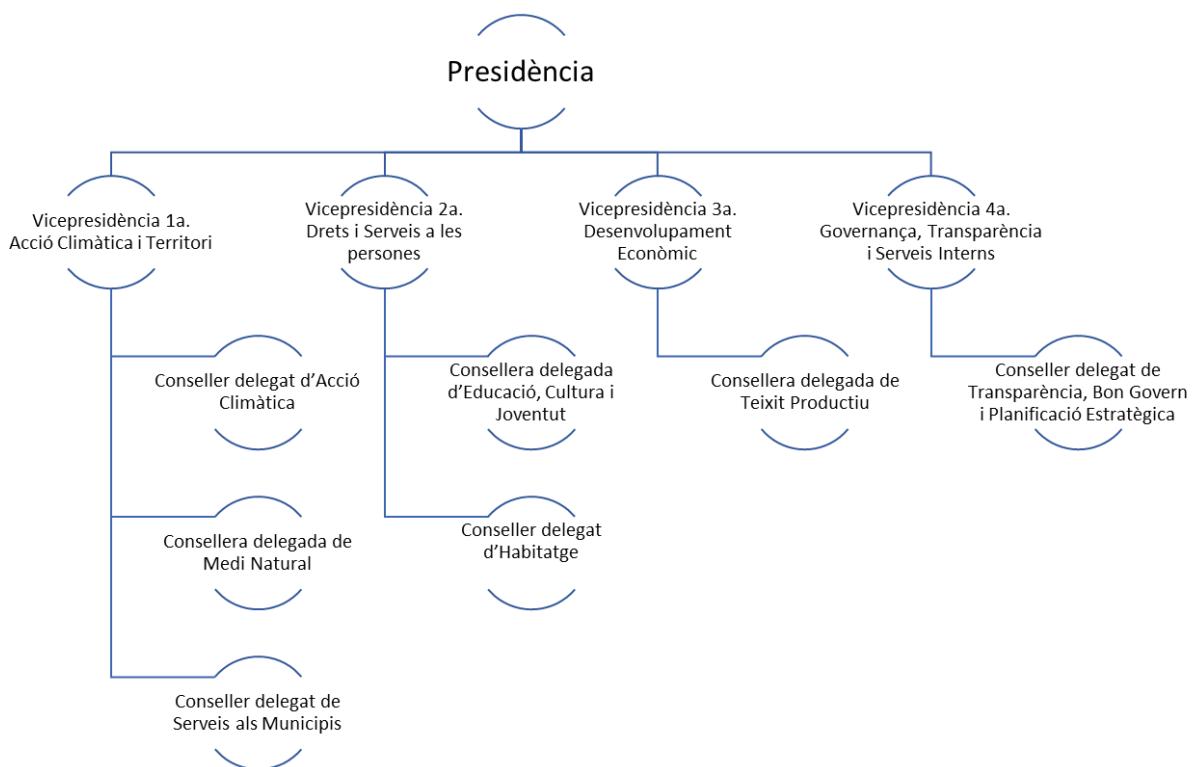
Presidència

Vicepresidència 1a. Acció Climàtica i Territori

Vicepresidència 2a. Drets i Serveis a les persones

Vicepresidència 3a. Desenvolupament Econòmic

Vicepresidència 4a. Governança, Transparència i Serveis Interns

Conseller delegat d'Acció Climàtica

Consellera delegada d'Educació, Cultura i Joventut

Consellera delegada de Teixit Productiu

Conseller delegat de Transparència, Bon Govern i Planificació Estratègica

Consellera delegada de Medi Natural

Conseller delegat d'Habitatge

Conseller delegat de Serveis als Municipis